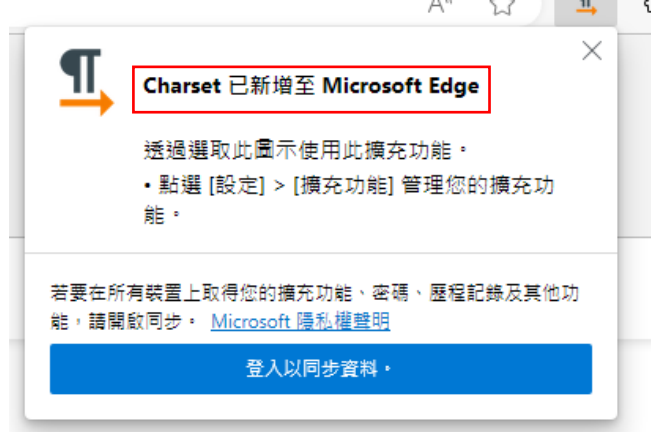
Charset 已新增至 Microsoft Edge

透過選取此圖示使用此擴充功能。

• 點選 [設定] > [擴充功能] 管理您的擴充功能。

若要在所有裝置上取得您的擴充功能、密碼、歷程記錄及其他功能，請開啟同步。 Microsoft 隱私權聲明

登入以同步資料。